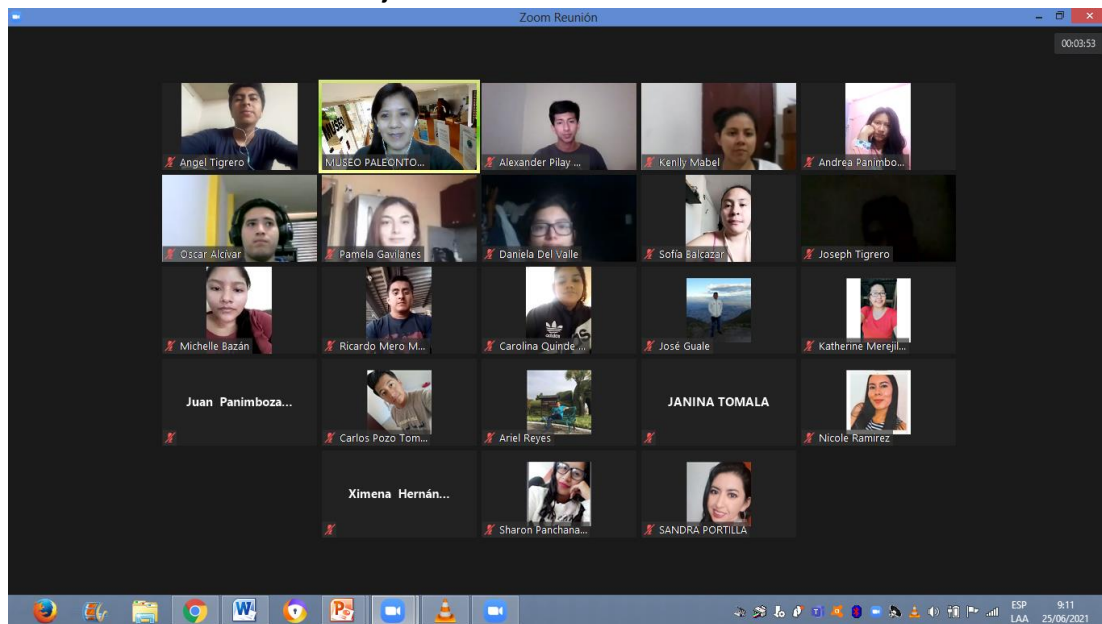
Zoom Reunión

00:03:53

Angel Tigrero
MUSEO PALEONTO...
Alexander Pilay ...
Kenlly Mabel
Andrea Panimbo...

Oscar Alcivar
Pamela Gavilanes
Daniela Del Valle
Sofia Balcazar
Joseph Tigrero

Michelle Bazán
Ricardo Mero M...
Carolina Quinde ...
José Guale
Katherine Merejil...

Juan Panimboza...
Carlos Pozo Tom...
Ariel Reyes
JANINA TOMALA
Nicole Ramirez

Ximena Hernán...
Sharon Panchana...
SANDRA PORTILLA

ESP
LAA
9:11
25/06/2021